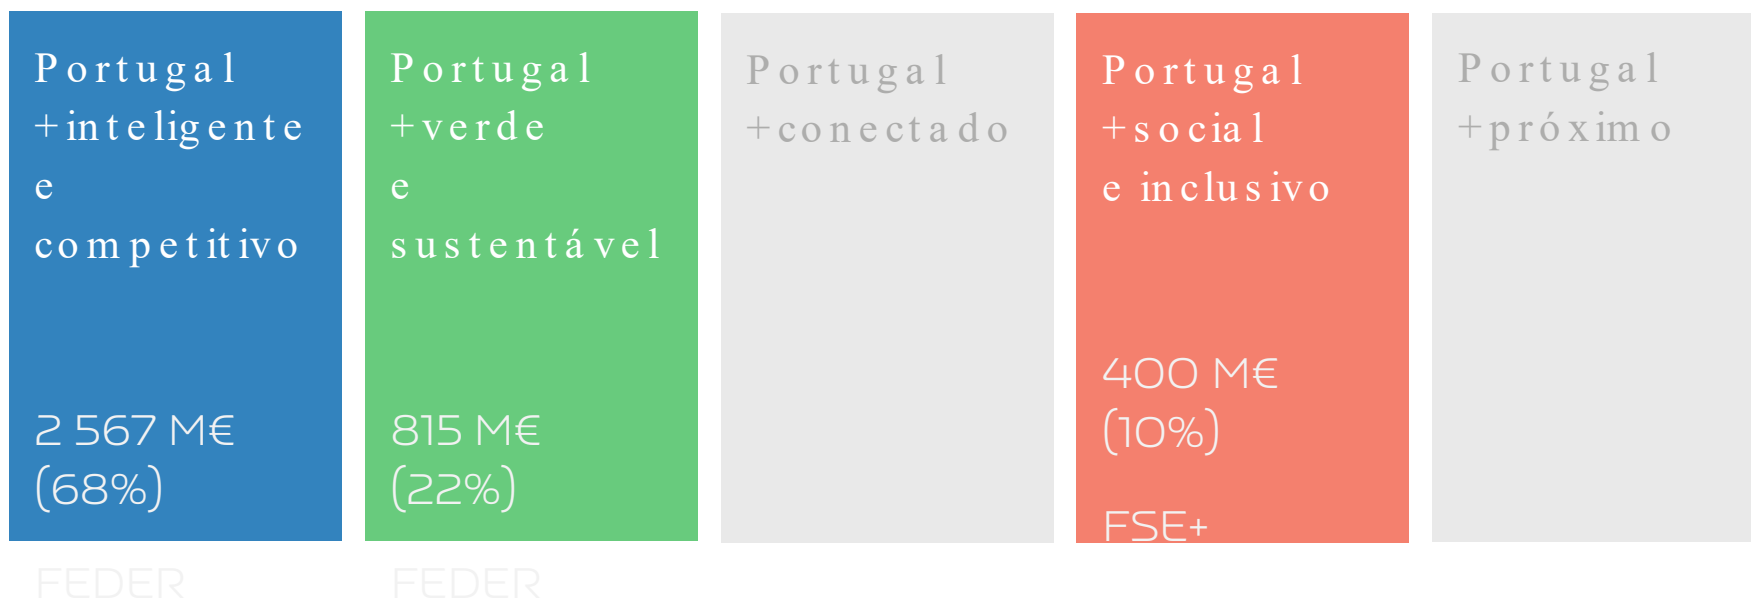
Portugal
+inteligente
e
competitivo

2 567 M€
(68%)

FEDER

Portugal
+verde
e
sustentável

815 M€
(22%)

FEDER

Portugal
+conectado

Portugal
+social
e inclusivo

400 M€
(10%)

FSE+

Portugal
+próximo